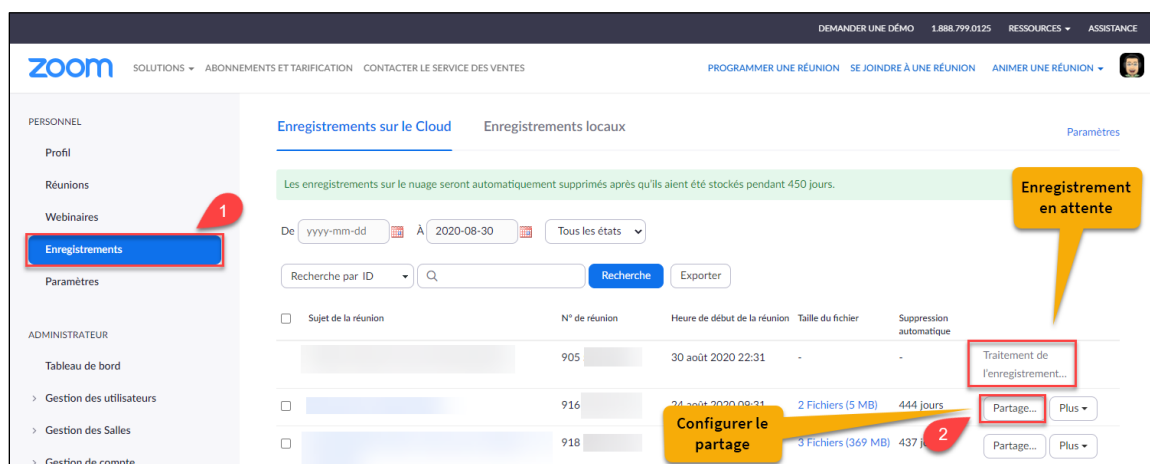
DEMANDER UNE DÉMO 1.888.799.0125 RESSOURCES ▾ ASSISTANCE

zoom SOLUTIONS ▾ ABONNEMENTS ET TARIFICATION CONTACTER LE SERVICE DES VENTES PROGRAMMER UNE RÉUNION SE JOINDRE À UNE RÉUNION ANIMER UNE RÉUNION ▾

PERSONNEL
Profil
Réunions
Webinaires
Enregistrements
Paramètres

ADMINISTRATEUR
Tableau de bord
› Gestion des utilisateurs
› Gestion des Salles
› Gestion de compte

1

Enregistrements sur le Cloud Enregistrements locaux Paramètres

Les enregistrements sur le nuage seront automatiquement supprimés après qu'ils aient été stockés pendant 450 jours.

Enregistrement en attente

De yyyy-mm-dd À 2020-08-30 Tous les états

Recherche par ID Recherche Exporter

| | Sujet de la réunion | N° de réunion | Heure de début de la réunion | Taille du fichier | Suppression automatique | |
|---|---|---|---|---|---|---|
| | | 905 | 30 août 2020 22:31 | - | - | Traitement de l'enregistrement... |
| ☐ | | 916 | 24 août 2020 08:31 | 2 Fichiers (5 MB) | 444 jours | Partage... Plus ▾ |
| ☐ | | 918 | | 3 Fichiers (369 MB) | 437 j | Partage... Plus ▾ |

Configurer le partage

2